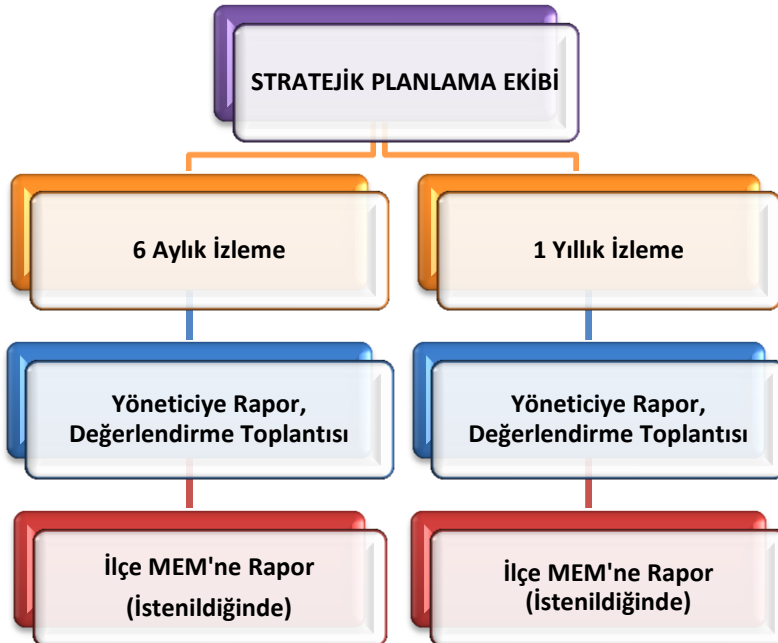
STRATEJİK PLANLAMA EKİBİ

6 Aylık İzleme

1 Yıllık İzleme

Yöneticiye Rapor, Değerlendirme Toplantısı

Yöneticiye Rapor, Değerlendirme Toplantısı

İlçe MEM'ne Rapor (İstenildiğinde)

İlçe MEM'ne Rapor (İstenildiğinde)